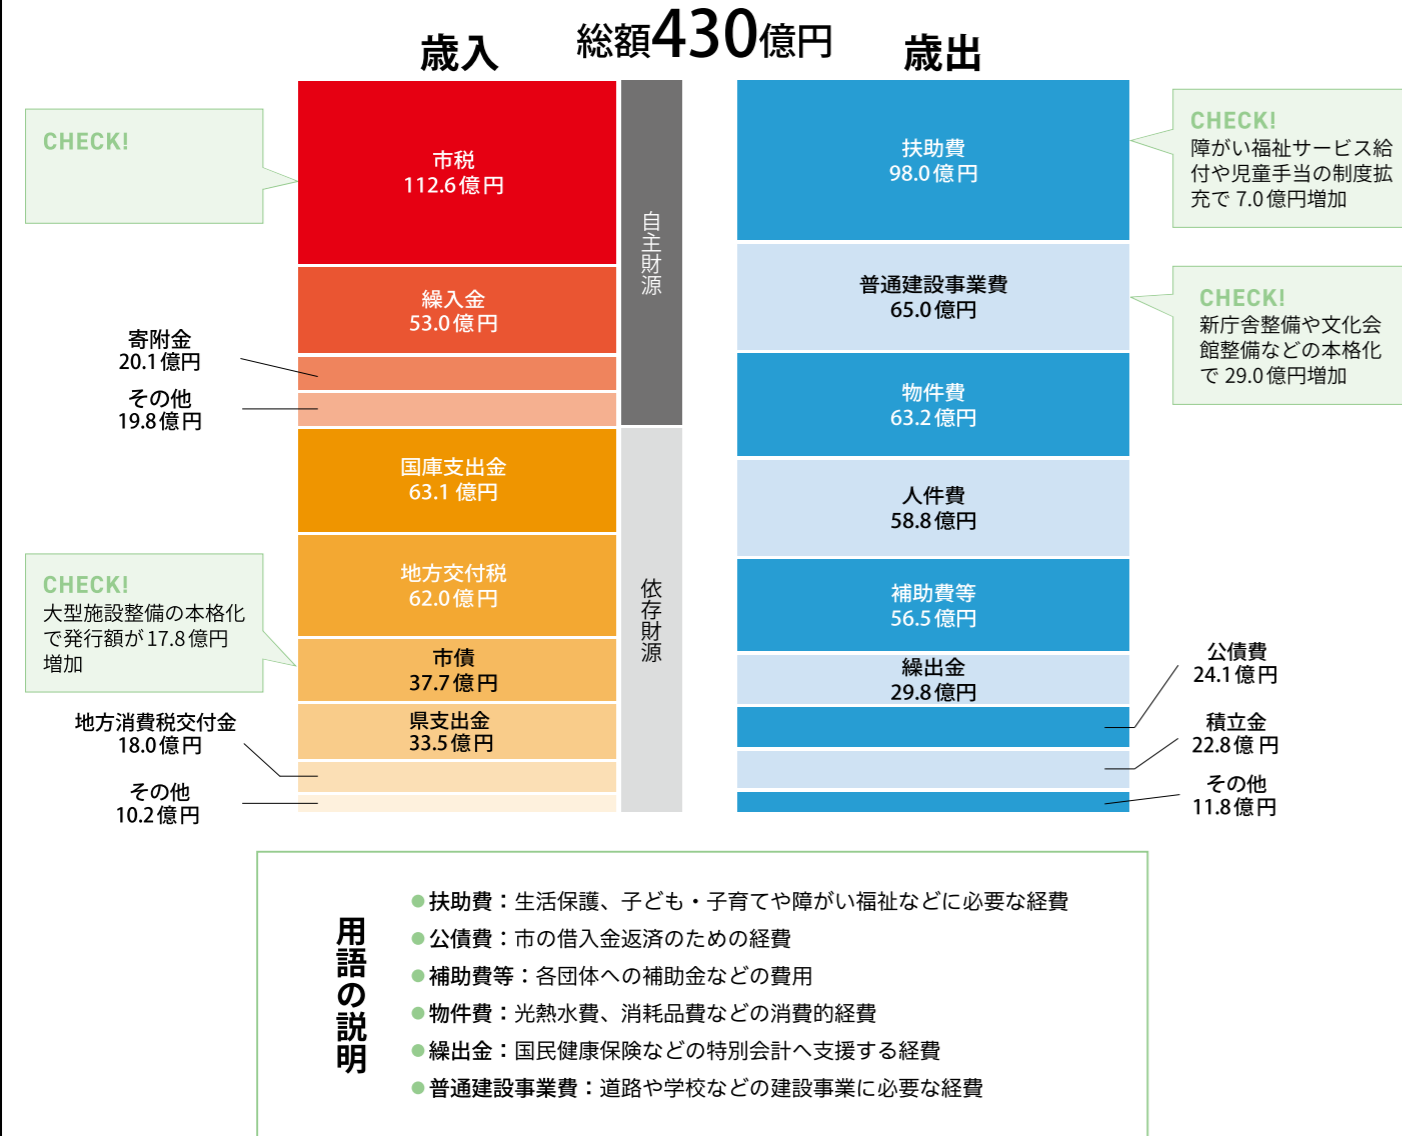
歳入

総額430億円

歳出

CHECK!

市税
112.6億円

繰入金
53.0億円

寄附金
20.1億円

その他
19.8億円

自主財源

国庫支出金
63.1 億円

CHECK!
大型施設整備の本格化で発行額が17.8億円増加

地方交付税
62.0億円

市債
37.7億円

県支出金
33.5億円

地方消費税交付金
18.0億円

その他
10.2億円

依存財源

扶助費
98.0億円

CHECK!
障がい福祉サービス給付や児童手当の制度拡充で 7.0億円増加

普通建設事業費
65.0億円

CHECK!
新庁舎整備や文化会館整備などの本格化で 29.0億円増加

物件費
63.2億円

人件費
58.8億円

補助費等
56.5億円

繰出金
29.8億円

公債費
24.1億円

積立金
22.8億円

その他
11.8億円

用語の説明

●扶助費：生活保護、子ども・子育てや障がい福祉などに必要な経費
●公債費：市の借入金返済のための経費
●補助費等：各団体への補助金などの費用
●物件費：光熱水費、消耗品費などの消費的経費
●繰出金：国民健康保険などの特別会計へ支援する経費
●普通建設事業費：道路や学校などの建設事業に必要な経費